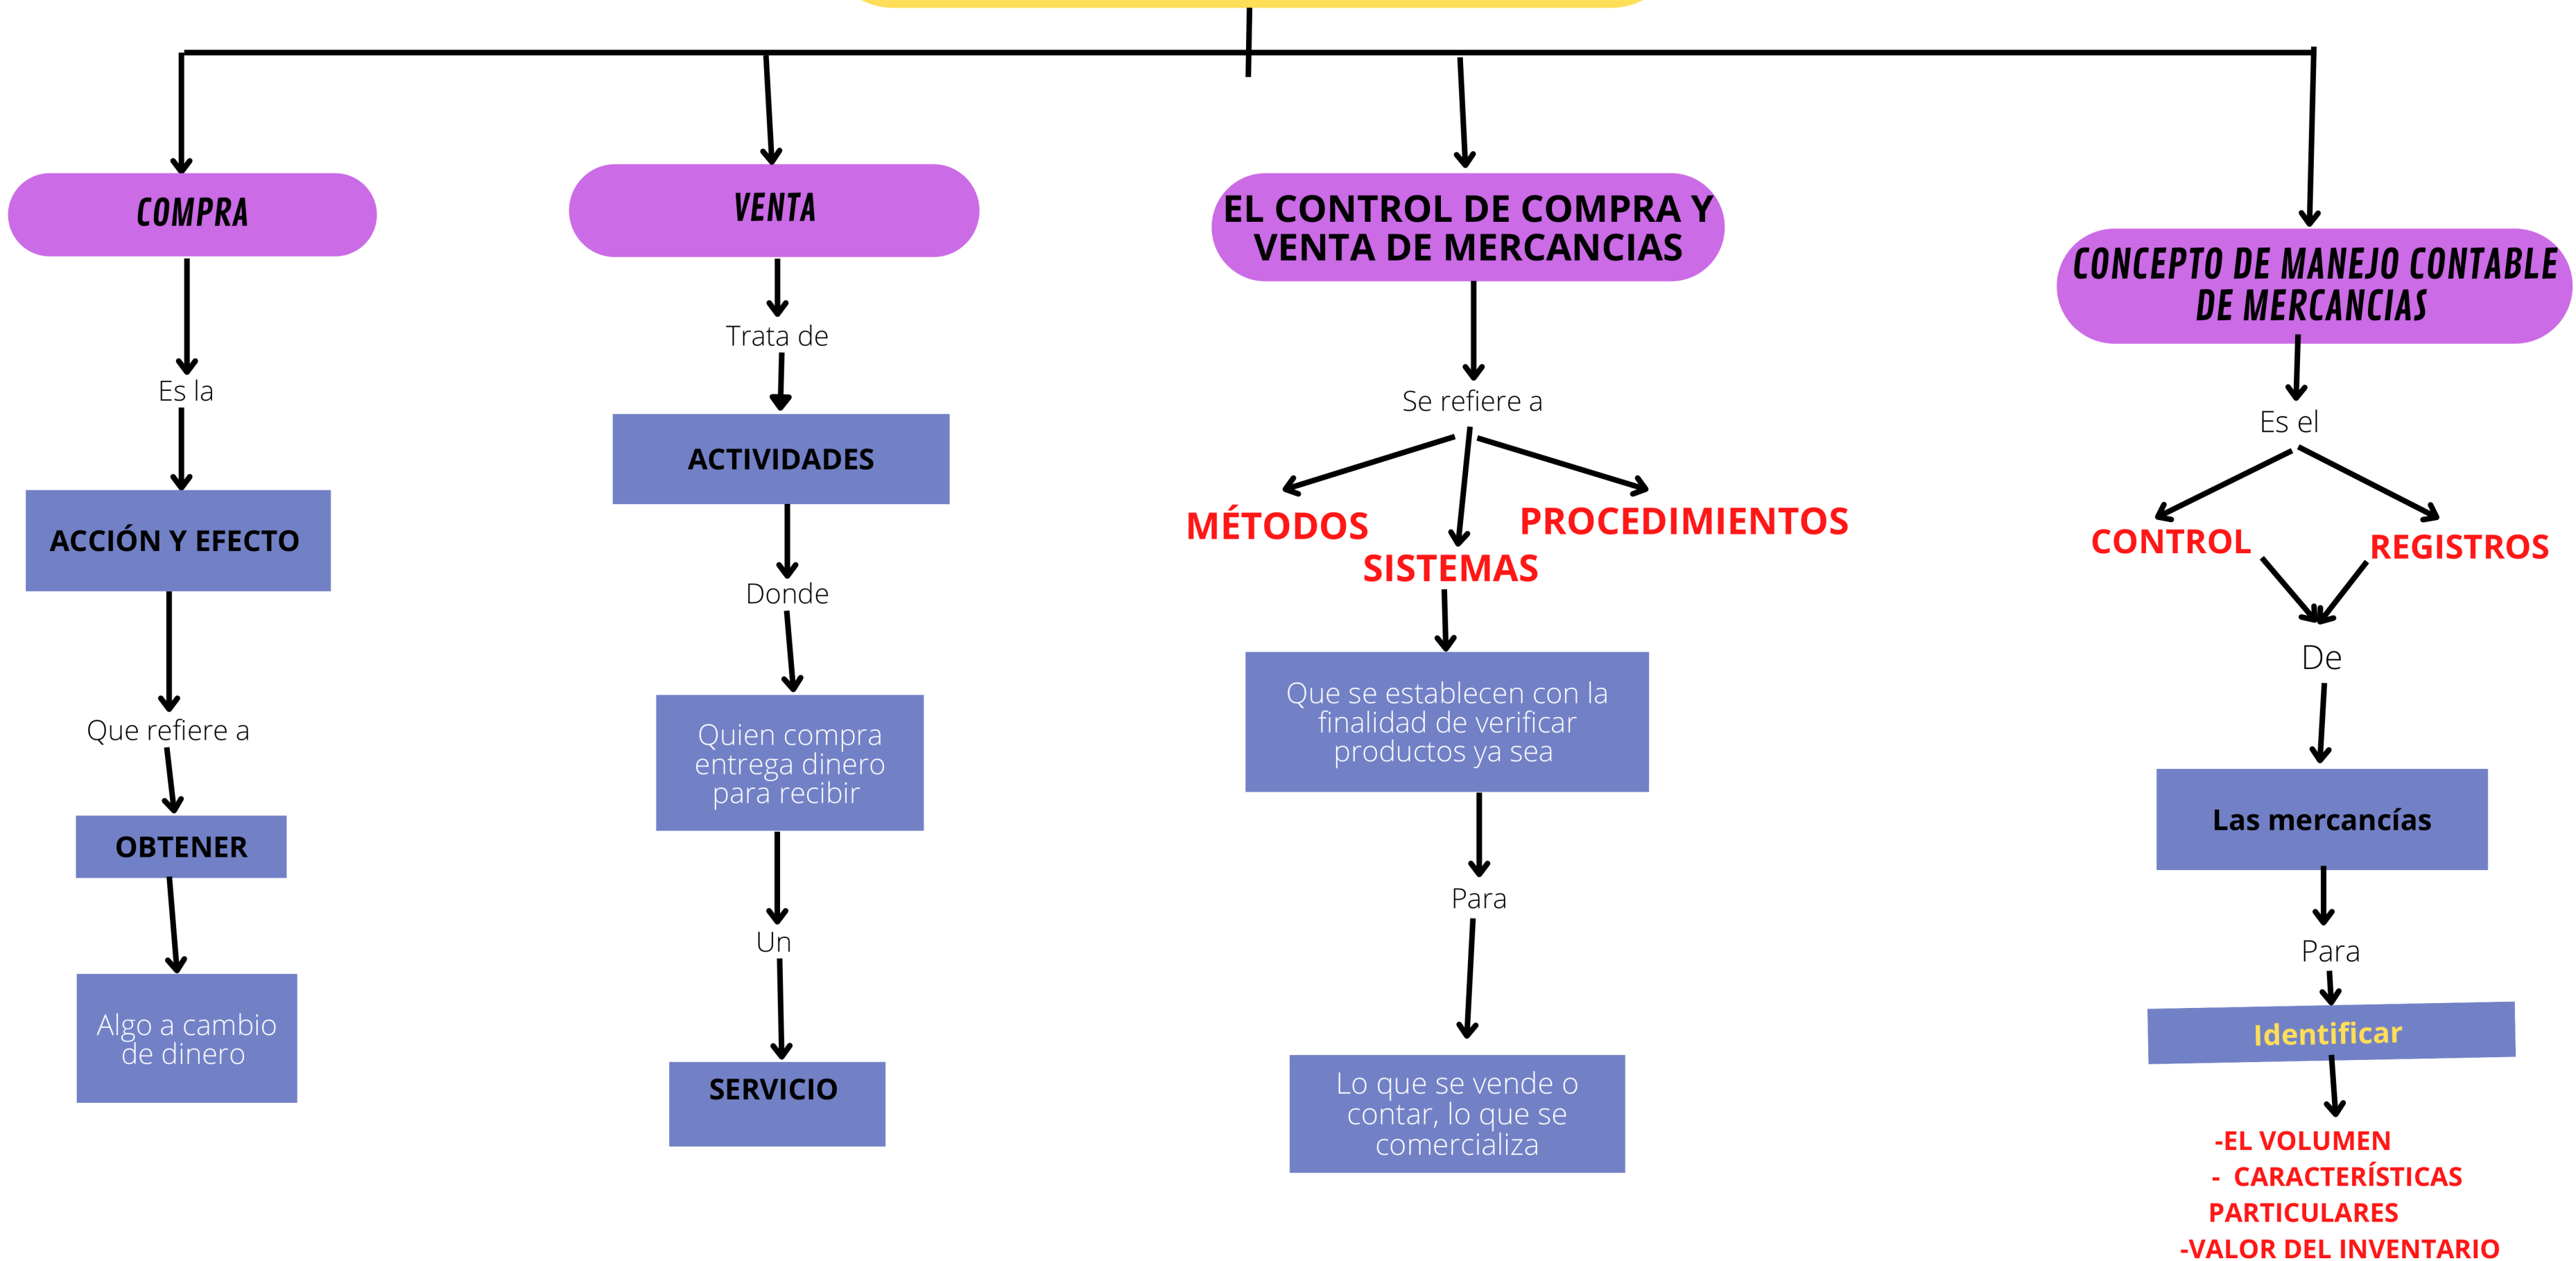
COMPRA

Es la

ACCIÓN Y EFECTO

Que refiere a

OBTENER

Algo a cambio de dinero

VENTA

Trata de

ACTIVIDADES

Donde

Quien compra entrega dinero para recibir

Un

SERVICIO

EL CONTROL DE COMPRA Y VENTA DE MERCANCIAS

Se refiere a

MÉTODOS

SISTEMAS

PROCEDIMIENTOS

Que se establecen con la finalidad de verificar productos ya sea

Para

Lo que se vende o contar, lo que se comercializa

CONCEPTO DE MANEJO CONTABLE DE MERCANCIAS

Es el

CONTROL

REGISTROS

De

Las mercancías

Para

Identificar

-EL VOLUMEN
- CARACTERÍSTICAS PARTICULARES
-VALOR DEL INVENTARIO